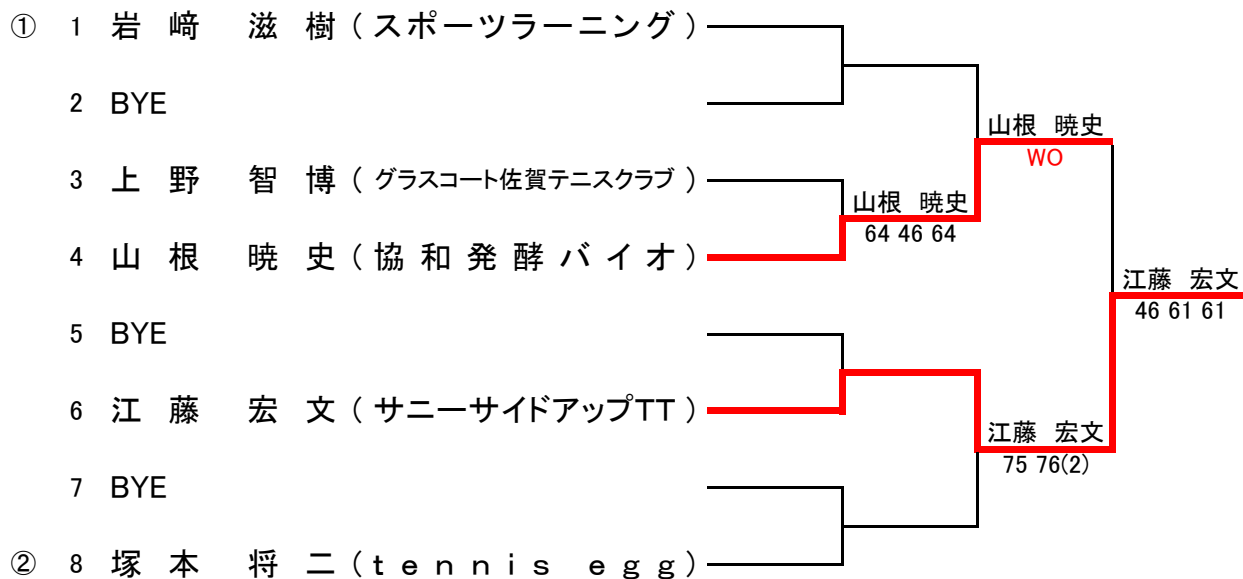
① 1 岩﨑 滋樹（スポーツラーニング）
2 BYE
3 上野 智博（グラスコート佐賀テニスクラブ）
4 山根 暁史（協和発酵バイオ）
5 BYE
6 江藤 宏文（サニーサイドアップTT）
7 BYE
② 8 塚本 将二（tennis egg）

山根 暁史
64 46 64

江藤 宏文
75 76(2)

山根 暁史
WO

江藤 宏文
46 61 61